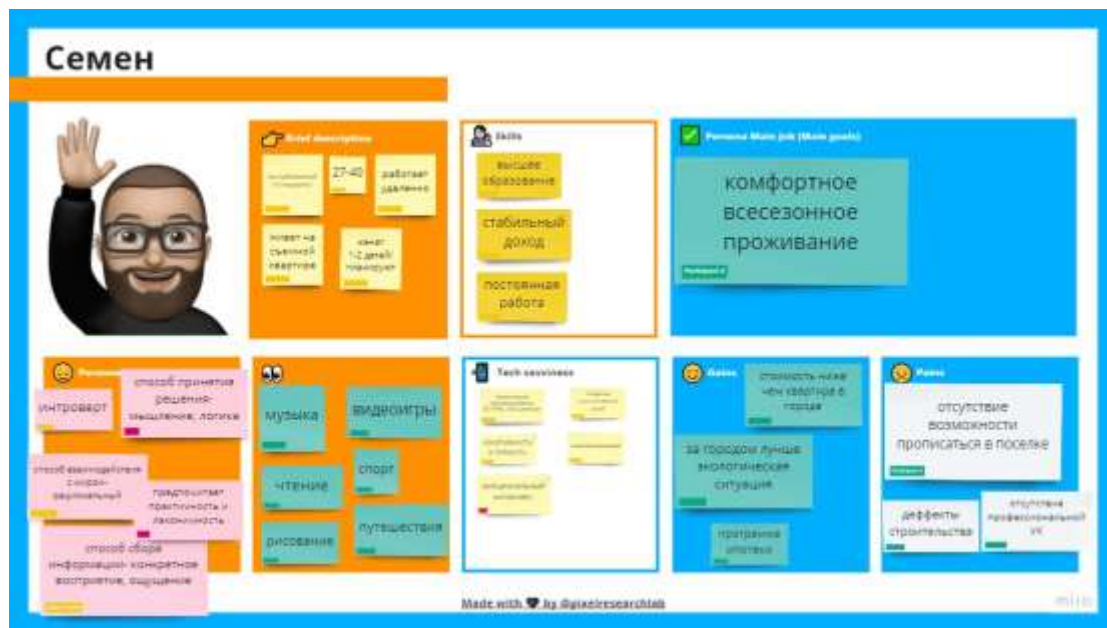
Семен

Brief description

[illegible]

27-40

работает удаленно

живет на съемной квартире

женат 1-2 детей планирует

Skills

высшее образование

стабильный доход

постоянная работа

Persona Main job (Main goals)

комфортное всесезонное проживание

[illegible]

интроверт

способ принятия решения: мышление, логика

способ взаимодействия с миром: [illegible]

предпочитает практичность и лаконичность

способ сбора информации: конкретное восприятие, ощущения

музыка

видеоигры

чтение

спорт

рисование

путешествия

Tech savviness

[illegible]

Gains

стоимость ниже чем квартира в городе

за городом лучше экологическая ситуация

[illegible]

Pains

отсутствие возможности прописаться в поселке

дефекты строительства

отсутствие профессиональной УК

Made with ♥ by @pixelresearchlab